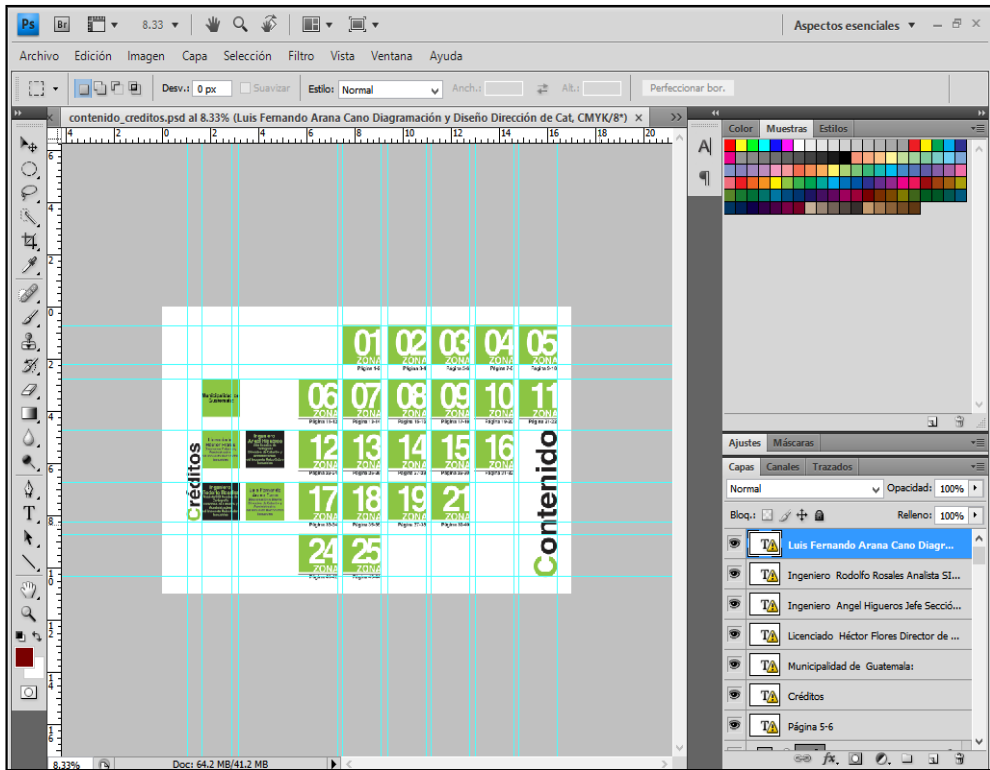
Ps Br 8.33

Aspectos esenciales

Archivo Edición Imagen Capa Selección Filtro Vista Ventana Ayuda

Desv.: 0 px Suavizar Estilo: Normal Anch.: Alt.: Perfeccionar bor.

contenido_creditos.psd al 8.33% (Luis Fernando Arana Cano Diagramación y Diseño Dirección de Cat, CMYK/8*) ×

01 ZONA
02 ZONA
03 ZONA
04 ZONA
05 ZONA
06 ZONA
07 ZONA
08 ZONA
09 ZONA
10 ZONA
11 ZONA
12 ZONA
13 ZONA
14 ZONA
15 ZONA
16 ZONA
17 ZONA
18 ZONA
19 ZONA
21 ZONA
24 ZONA
25 ZONA

Créditos

Contenido

Color Muestras Estilos

Ajustes Máscaras

Capas Canales Trazados

Normal Opacidad: 100%

Bloq.: Relleno: 100%

Luis Fernando Arana Cano Diagr...
Ingeniero Rodolfo Rosales Analista SI...
Ingeniero Angel Higueros Jefe Secció...
Licenciado Héctor Flores Director de ...
Municipalidad de Guatemala:
Créditos
Página 5-6

8.33% Doc: 64.2 MB/41.2 MB